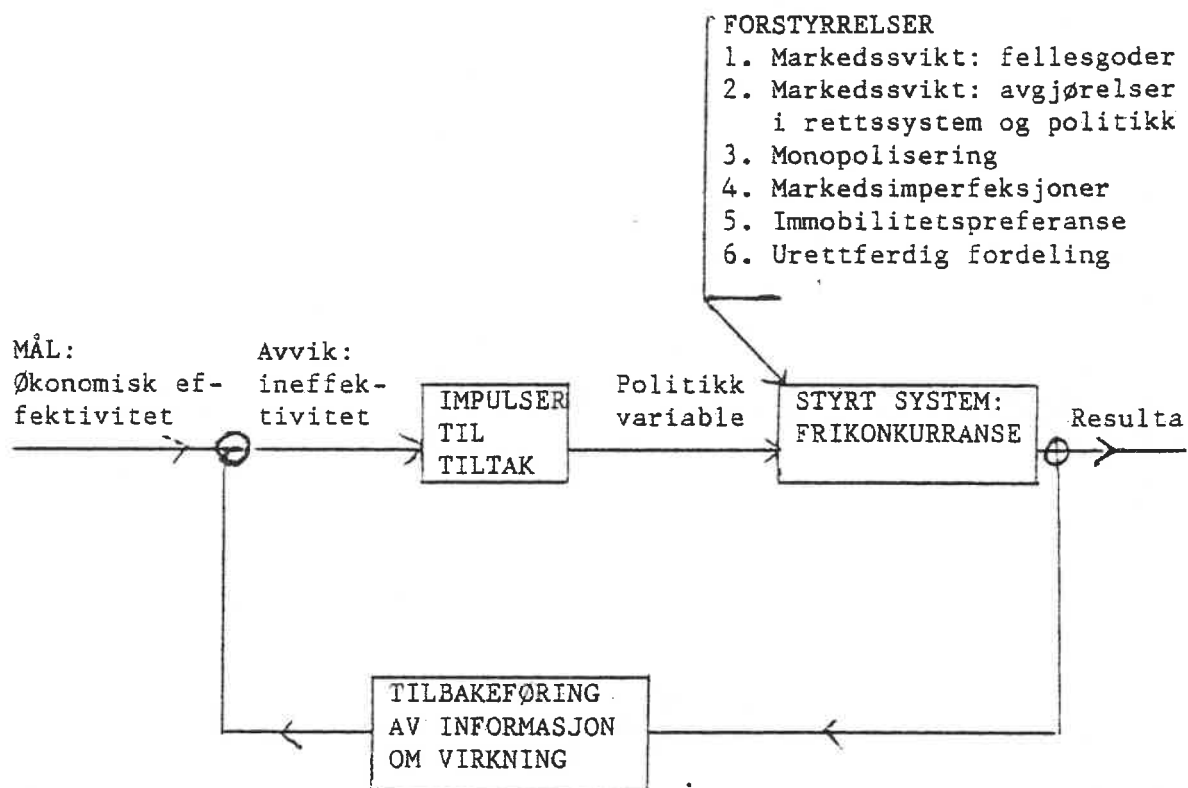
FORSTYRRELSER
1. Markedssvikt: fellesgoder
2. Markedssvikt: avgjørelser i rettssystem og politikk
3. Monopolisering
4. Markedsimperfeksjoner
5. Immobilitetspreferanse
6. Urettferdig fordeling

MÅL: Økonomisk effektivitet

Avvik: ineffektivitet

IMPULSER TIL TILTAK

Politikk variable

STYRT SYSTEM: FRIKONKURRANSE

Resulta

TILBAKEFØRING AV INFORMASJON OM VIRKNING